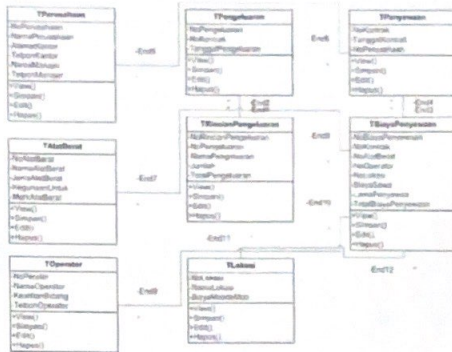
TPerusahaan
-NoPerusahaan
-NamaPerusahaan
-AlamatKantor
-TelponKantor
-NamaManager
-TelponManager
+View()
+Simpan()
+Edit()
+Hapus()

TPengeluaran
-NoPengeluaran
-NoKontrak
-TanggalPengeluaran
+View()
+Simpan()
+Edit()
+Hapus()

TPenyewaan
-NoKontrak
-TanggalKontrak
-NoPerusahaan
+View()
+Simpan()
+Edit()
+Hapus()

TAlatBerat
-NoAlatBerat
-NamaAlatBerat
-JenisAlatBerat
-KegunaanUntuk
-MerkAlatBerat
+View()
+Simpan()
+Edit()
+Hapus()

TRincianPengeluaran
-NoRincianPengeluaran
-NoPengeluaran
-NamaPengeluaran
-Jumlah
-TotalPengeluaran
+View()
+Simpan()
+Edit()
+Hapus()

TBiayaPenyewaan
-NoBiayaPenyewaan
-NoKontrak
-NoAlatBerat
-NoOperator
-NoLokasi
-BiayaSewa
-LamaPenyewaan
-TotalBiayaPenyewaan
+View()
+Simpan()
+Edit()
+Hapus()

TOperator
-NoOperator
-NamaOperator
-KeahlianBidang
-TelponOperator
+View()
+Simpan()
+Edit()
+Hapus()

TLokasi
-NoLokasi
-NamaLokasi
-BiayaMobilisasi
+View()
+Simpan()
+Edit()
+Hapus()

-End5
-End6
-End2
-End1
-End3
-End4
-End7
-End8
-End9
-End10
-End11
-End12